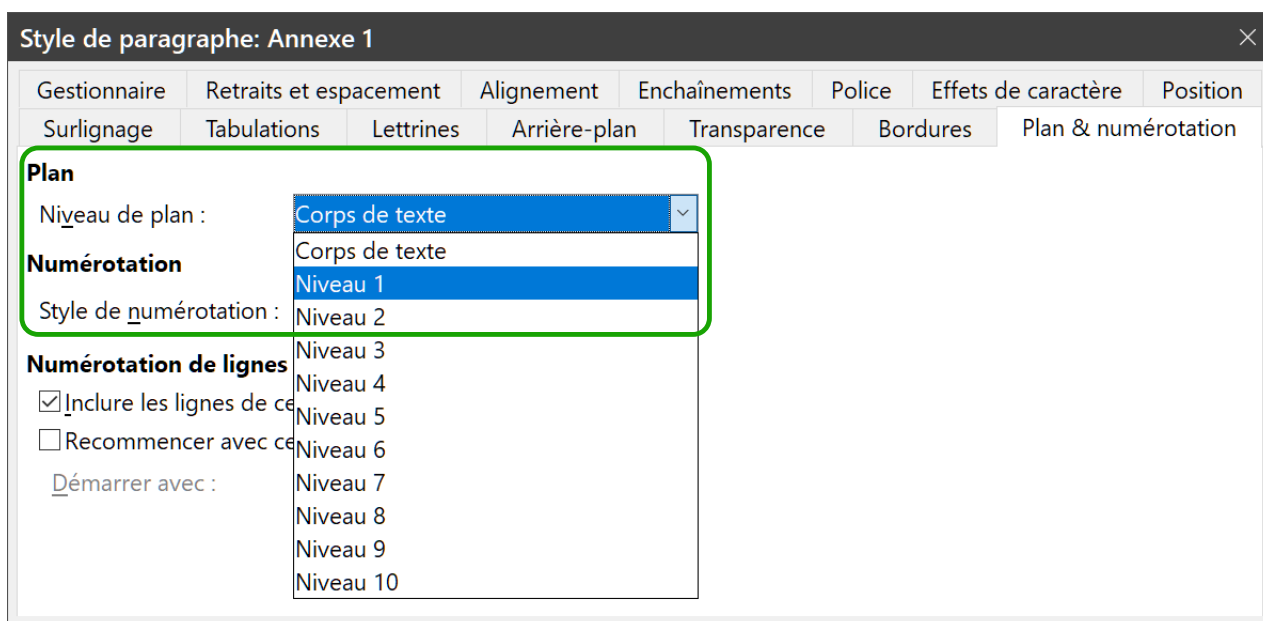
Style de paragraphe: Annexe 1

Gestionnaire | Retraits et espacement | Alignement | Enchaînements | Police | Effets de caractère | Position
Surlignage | Tabulations | Lettrines | Arrière-plan | Transparence | Bordures | Plan & numérotation

Plan

Niveau de plan : Corps de texte

Numérotation

Style de numérotation :

Numérotation de lignes

☑ Inclure les lignes de ce

☐ Recommencer avec ce

Démarrer avec :

Corps de texte
Niveau 1
Niveau 2
Niveau 3
Niveau 4
Niveau 5
Niveau 6
Niveau 7
Niveau 8
Niveau 9
Niveau 10